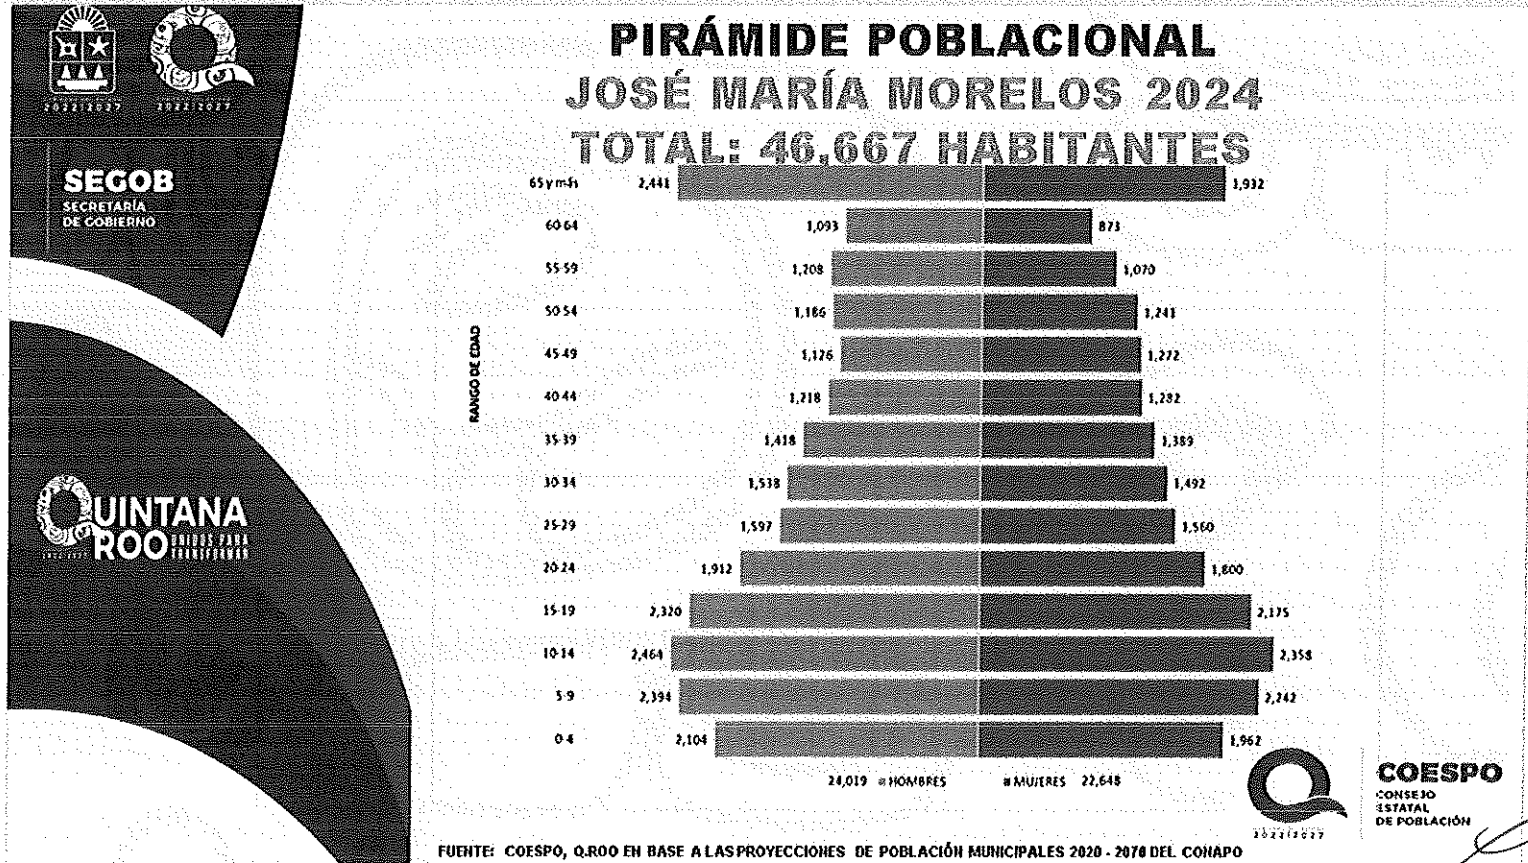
2022|2027 2022|2027

SEGOB
SECRETARÍA DE GOBIERNO

QUINTANA ROO UNIDOS PARA TRANSFORMAR
2022|2027

PIRÁMIDE POBLACIONAL
JOSÉ MARÍA MORELOS 2024
TOTAL: 46,667 HABITANTES

RANGO DE EDAD

| RANGO DE EDAD | HOMBRES | MUJERES |
|---|---|---|
| 65 y más | 2,441 | 1,932 |
| 60-64 | 1,093 | 873 |
| 55-59 | 1,208 | 1,070 |
| 50-54 | 1,186 | 1,241 |
| 45-49 | 1,126 | 1,272 |
| 40-44 | 1,218 | 1,282 |
| 35-39 | 1,418 | 1,389 |
| 30-34 | 1,538 | 1,492 |
| 25-29 | 1,597 | 1,560 |
| 20-24 | 1,912 | 1,800 |
| 15-19 | 2,320 | 2,175 |
| 10-14 | 2,464 | 2,358 |
| 5-9 | 2,394 | 2,242 |
| 0-4 | 2,104 | 1,962 |

24,019 ■HOMBRES ■MUJERES 22,648

2022|2027

COESPO
CONSEJO ESTATAL DE POBLACIÓN

FUENTE: COESPO, Q.ROO EN BASE A LAS PROYECCIONES DE POBLACIÓN MUNICIPALES 2020 - 2070 DEL CONAPO